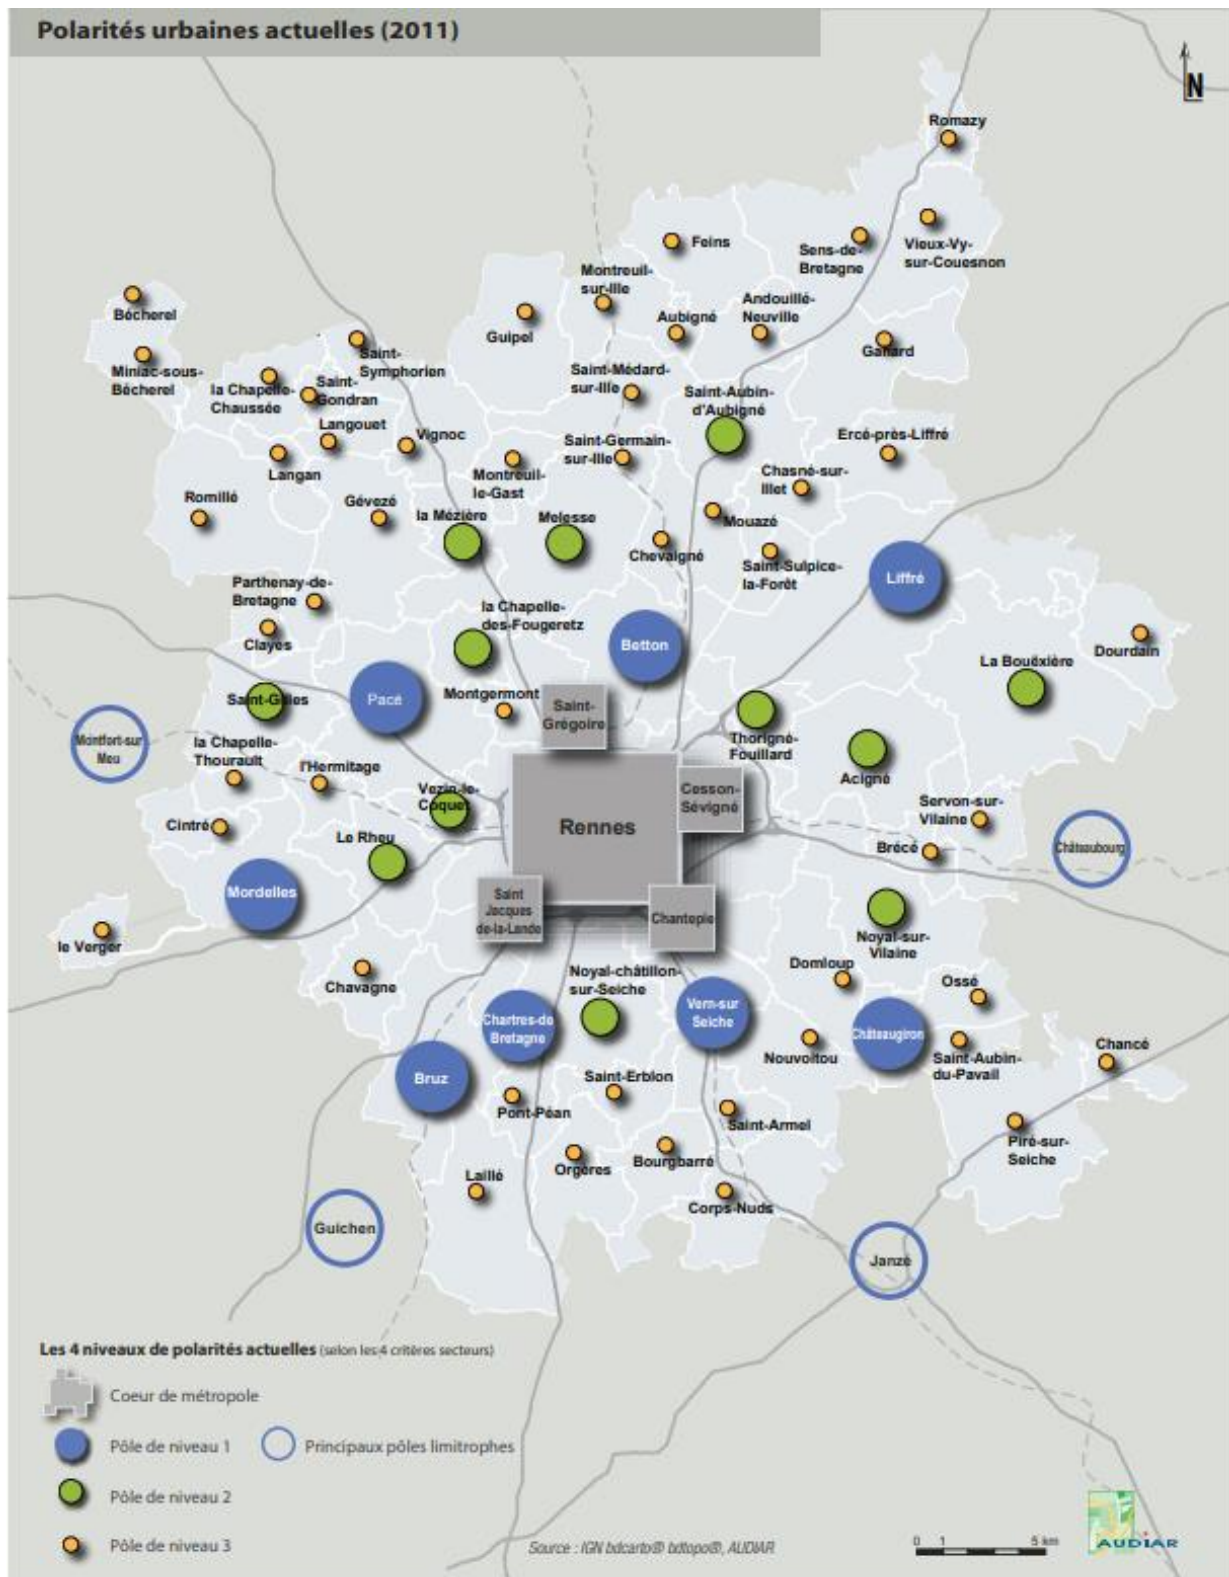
Polarités urbaines actuelles (2011)

N

Romazy

Feins

Sens-de-Bretagne

Vieux-Vy-sur-Couesnon

Montreuil-sur-Ille

Andouillé-Neuville

Bécherel

Guipel

Aubigné

Gahard

Miniac-sous-Bécherel

Saint-Symphorien

la Chapelle-Chaussée

Saint-Gondran

Saint-Médard-sur-Ille

Saint-Aubin-d'Aubigné

Langouet

Vignoc

Saint-Germain-sur-Ille

Ercé-près-Liffré

Langan

Montreuil-le-Gast

Chasné-sur-Illet

Romillé

Gévezé

la Mézière

Melesse

Mouazé

Chevaigné

Saint-Sulpice-la-Forêt

Liffré

Parthenay-de-Bretagne

la Chapelle-des-Fougeretz

Clayes

Betton

Dourdain

La Bouëxière

Saint-Gilles

Pacé

Montgermont

Saint-Grégoire

Montfort-sur-Meu

la Chapelle-Thouarault

Thorigné-Fouillard

Acigné

l'Hermitage

Vezin-le-Coquet

Cesson-Sévigné

Rennes

Servon-sur-Vilaine

Cintré

Le Rheu

Brécé

Châteaubourg

Mordelles

Saint Jacques de-la-Lande

Chantepie

le Verger

Noyal-sur-Vilaine

Domloup

Chavagne

Noyal-châtillon-sur-Seiche

Ossé

Chartres-de Bretagne

Vern-sur Seiche

Châteaugiron

Chancé

Nouvoitou

Saint-Aubin-du-Pavail

Bruz

Saint-Erblon

Pont-Péan

Saint-Armel

Piré-sur-Seiche

Laillé

Orgères

Bourgbarré

Corps-Nuds

Guichen

Janzé

Les 4 niveaux de polarités actuelles (selon les 4 critères secteurs)

Coeur de métropole

Pôle de niveau 1

Principaux pôles limitrophes

Pôle de niveau 2

Pôle de niveau 3

Source : IGN bdcarto® bdtopo®, AUDIAR

0 1 5 km

AUDIAR